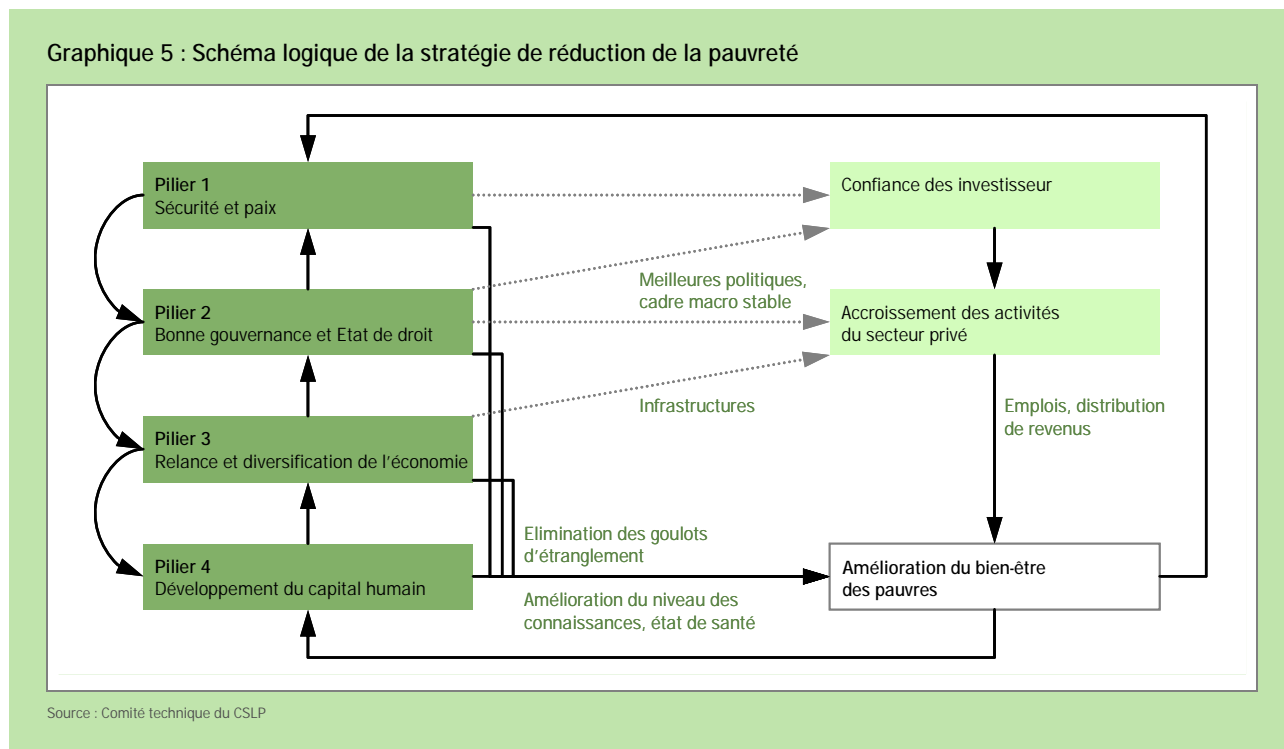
Graphique 5 : Schéma logique de la stratégie de réduction de la pauvreté

Pilier 1
Sécurité et paix

Confiance des investisseur

Meilleures politiques, cadre macro stable

Pilier 2
Bonne gouvernance et Etat de droit

Accroissement des activités du secteur privé

Infrastructures

Emplois, distribution de revenus

Pilier 3
Relance et diversification de l'économie

Elimination des goulots d'étranglement

Pilier 4
Développement du capital humain

Amélioration du bien-être des pauvres

Amélioration du niveau des connaissances, état de santé

Source : Comité technique du CSLP